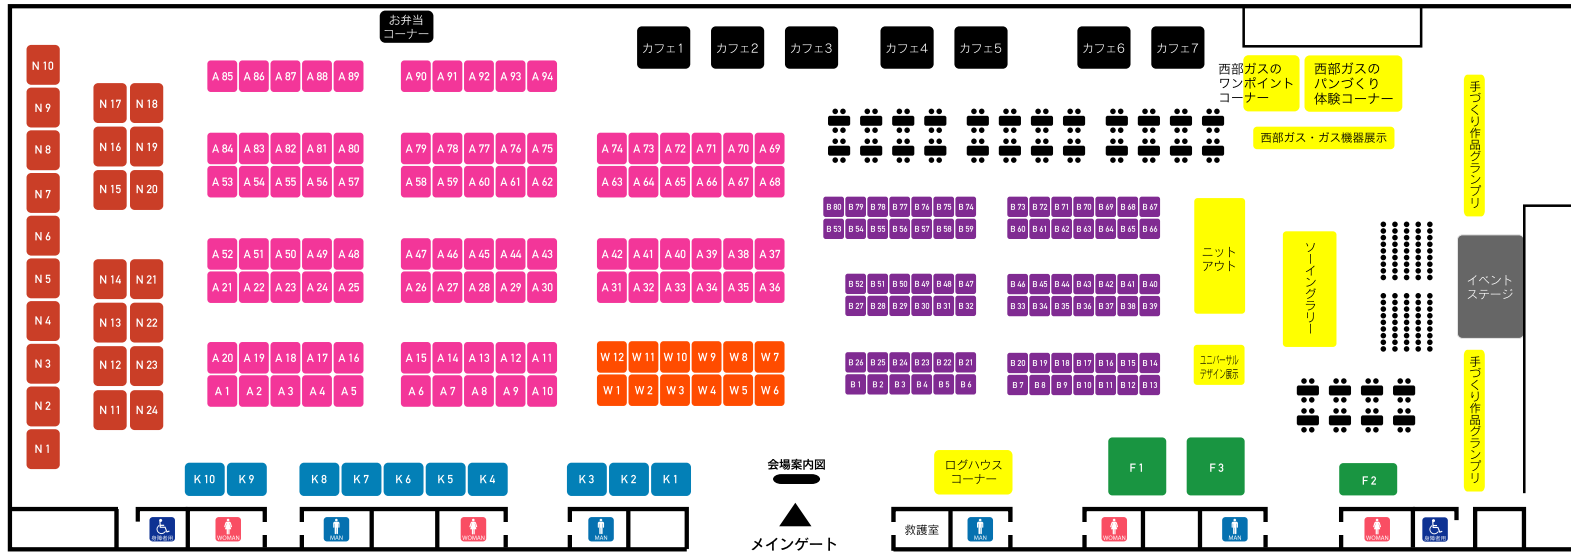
お弁当
コーナー

カフェ1 カフェ2 カフェ3 カフェ4 カフェ5 カフェ6 カフェ7

西部ガスの
ワンポイント
コーナー

西部ガスの
パンづくり
体験コーナー

西部ガス・ガス機器展示

手づくり作品グランプリ

N10 N9 N8 N7 N6 N5 N4 N3 N2 N1

N17 N18
N16 N19
N15 N20

N14 N21
N13 N22
N12 N23
N11 N24

A85 A86 A87 A88 A89
A90 A91 A92 A93 A94

A84 A83 A82 A81 A80
A53 A54 A55 A56 A57
A79 A78 A77 A76 A75
A58 A59 A60 A61 A62
A74 A73 A72 A71 A70 A69
A63 A64 A65 A66 A67 A68

A52 A51 A50 A49 A48
A21 A22 A23 A24 A25
A47 A46 A45 A44 A43
A26 A27 A28 A29 A30
A42 A41 A40 A39 A38 A37
A31 A32 A33 A34 A35 A36

A20 A19 A18 A17 A16
A1 A2 A3 A4 A5
A15 A14 A13 A12 A11
A6 A7 A8 A9 A10
W12 W11 W10 W9 W8 W7
W1 W2 W3 W4 W5 W6

B80 B79 B78 B77 B76 B75 B74
B53 B54 B55 B56 B57 B58 B59
B73 B72 B71 B70 B69 B68 B67
B60 B61 B62 B63 B64 B65 B66

B52 B51 B50 B49 B48 B47
B27 B28 B29 B30 B31 B32
B46 B45 B44 B43 B42 B41 B40
B33 B34 B35 B36 B37 B38 B39

B26 B25 B24 B23 B22 B21
B1 B2 B3 B4 B5 B6
B20 B19 B18 B17 B16 B15 B14
B7 B8 B9 B10 B11 B12 B13

ニット
アウト

ソーイングラリー

ユニバーサル
デザイン展示

イベント
ステージ

手づくり作品グランプリ

K10 K9 K8 K7 K6 K5 K4 K3 K2 K1

会場案内図

ログハウス
コーナー

F1 F3 F2

WOMAN MAN WOMAN MAN

メインゲート

救護室 MAN WOMAN MAN WOMAN